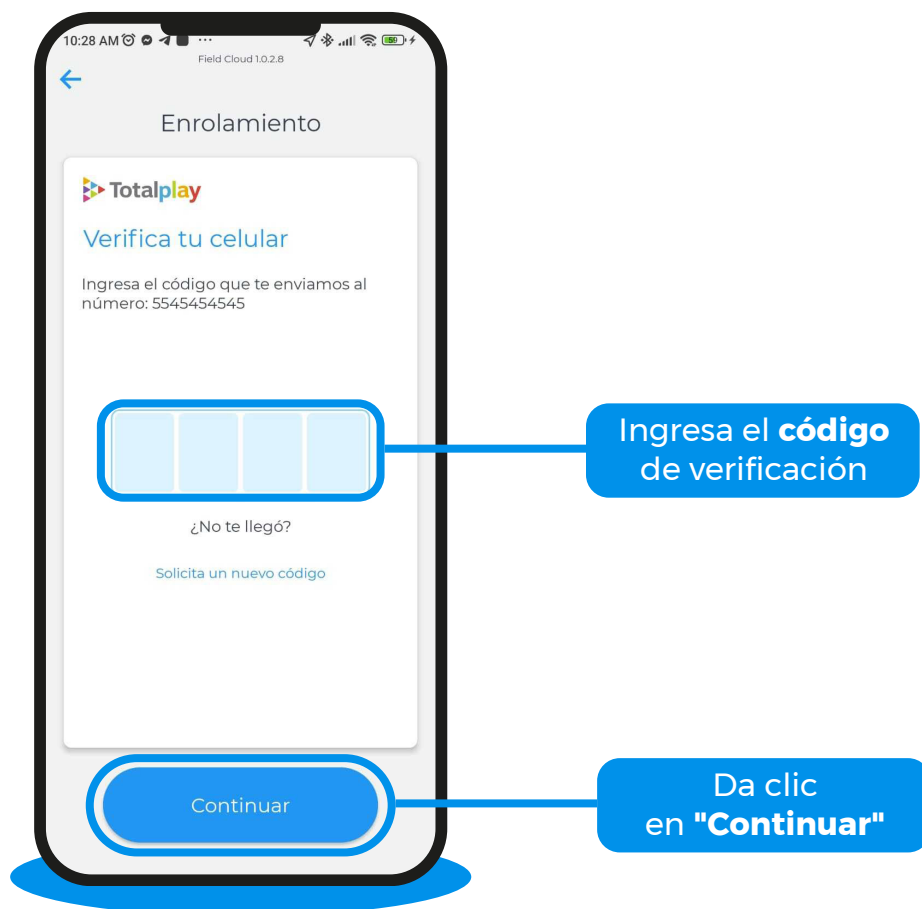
10:28 AM

Field Cloud 1.0.2.8

Enrolamiento

Totalplay

Verifica tu celular

Ingresa el código que te enviamos al número: 5545454545

¿No te llegó?

Solicita un nuevo código

Continuar

Ingresa el **código** de verificación

Da clic en **"Continuar"**